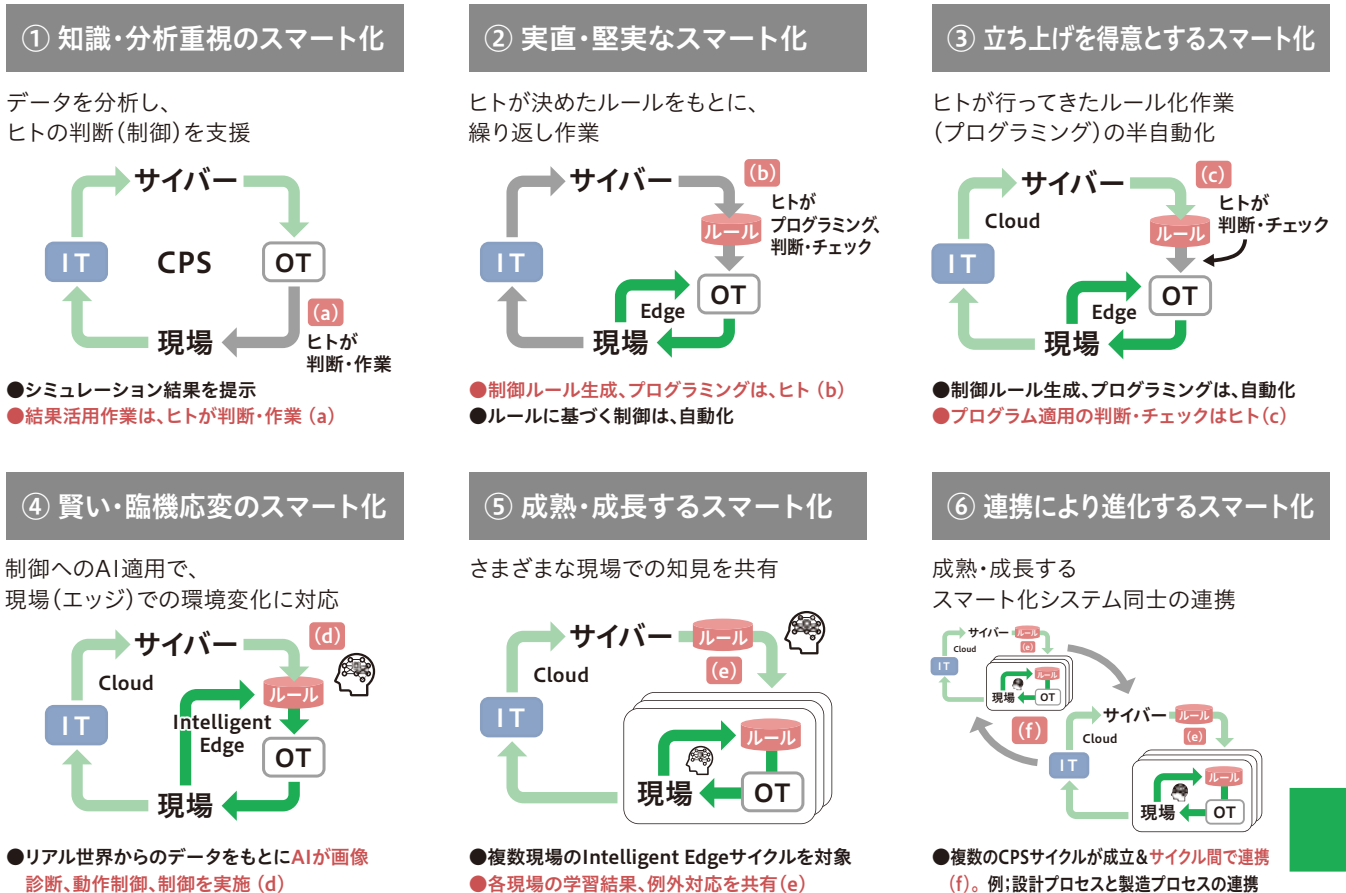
① 知識・分析重視のスマート化

データを分析し、
ヒトの判断（制御）を支援

サイバー
IT
CPS
OT
現場
(a)
ヒトが
判断・作業

●シミュレーション結果を提示
●結果活用作業は、ヒトが判断・作業（a）

② 実直・堅実なスマート化

ヒトが決めたルールをもとに、
繰り返し作業

サイバー
(b)
ヒトが
プログラミング、
判断・チェック
ルール
IT
Edge
OT
現場

●制御ルール生成、プログラミングは、ヒト（b）
●ルールに基づく制御は、自動化

③ 立ち上げを得意とするスマート化

ヒトが行ってきたルール化作業
（プログラミング）の半自動化

サイバー
(c)
Cloud
ヒトが
判断・チェック
ルール
IT
Edge
OT
現場

●制御ルール生成、プログラミングは、自動化
●プログラム適用の判断・チェックはヒト（c）

④ 賢い・臨機応変のスマート化

制御へのAI適用で、
現場（エッジ）での環境変化に対応

サイバー
(d)
Cloud
ルール
IT
Intelligent
Edge
OT
現場

●リアル世界からのデータをもとにAIが画像診断、動作制御、制御を実施（d）

⑤ 成熟・成長するスマート化

さまざまな現場での知見を共有

サイバー
ルール
(e)
Cloud
IT
ルール
現場
OT

●複数現場のIntelligent Edgeサイクルを対象
●各現場の学習結果、例外対応を共有（e）

⑥ 連携により進化するスマート化

成熟・成長する
スマート化システム同士の連携

サイバー
ルール
Cloud
(e)
IT
ルール
現場
OT
(f)
サイバー
ルール
Cloud
(e)
IT
ルール
現場
OT

●複数のCPSサイクルが成立&サイクル間で連携（f）。例：設計プロセスと製造プロセスの連携